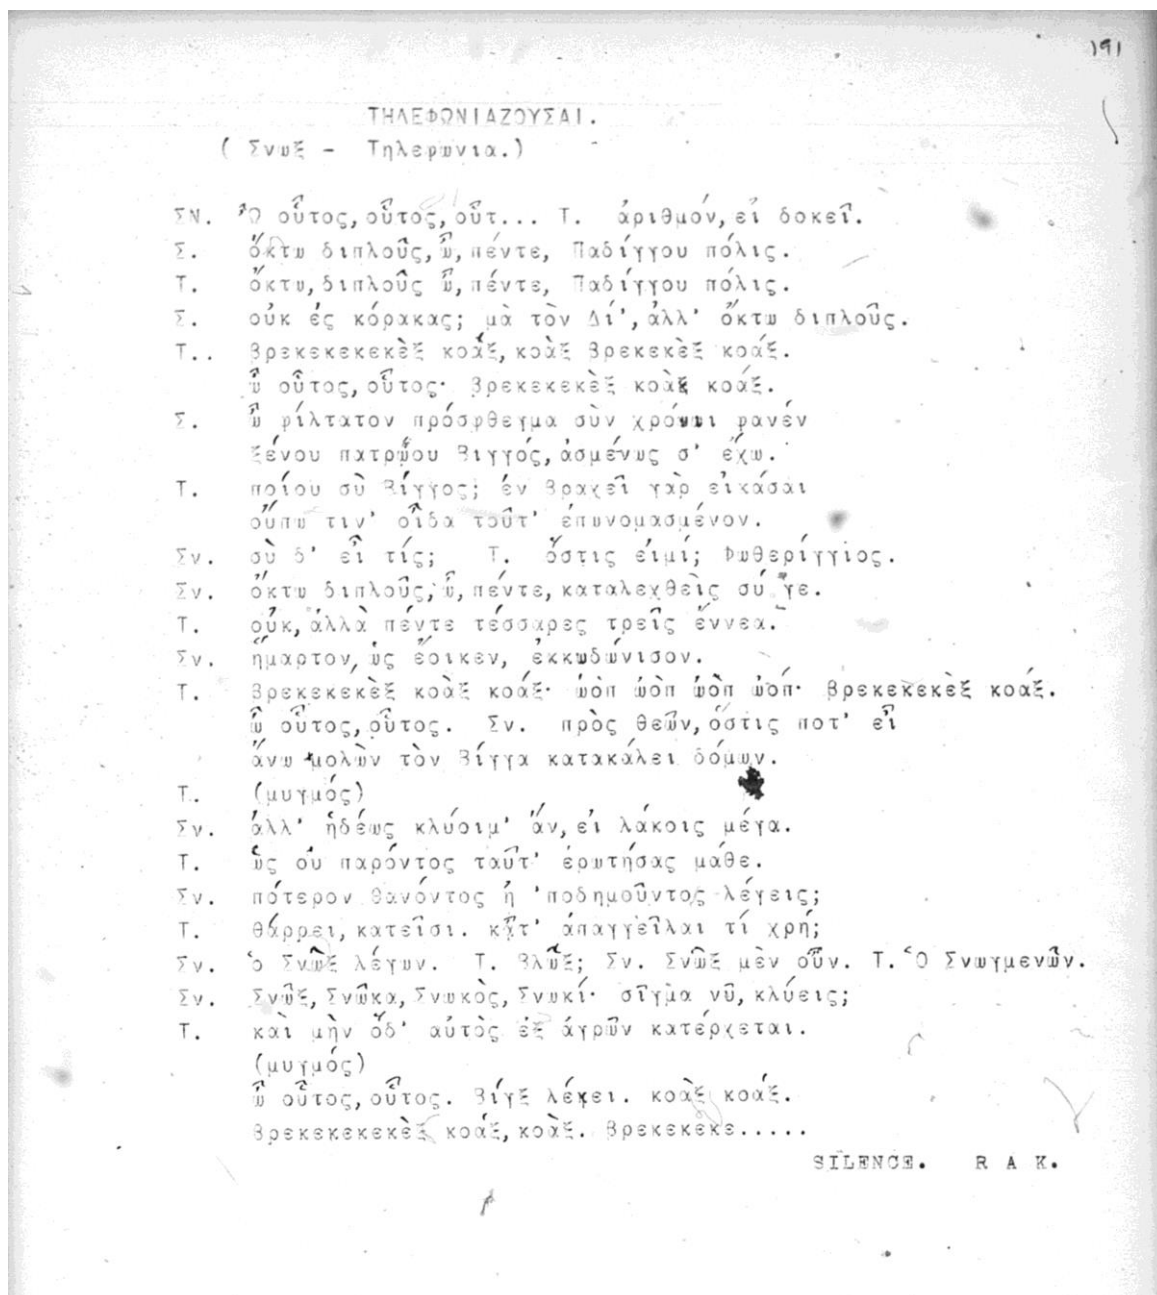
191

ΤΗΛΕΦΩΝΙΑΖΟΥΣΑΙ.
( Σνυξ - Τηλεφωνια.)

ΣΝ. Ὦ οὗτος, οὗτος, οὗτ... Τ. ἀριθμόν, εἰ δοκεῖ.
Σ. ὄκτω διπλοῦς, ὦ, πέντε, Παδίγγου πόλις.
Τ. ὄκτω, διπλοῦς ὦ, πέντε, Παδίγγου πόλις.
Σ. οὐκ ἐς κόρακας; μὰ τὸν Δί', ἀλλ' ὄκτω διπλοῦς.
Τ.. βρεκεκεκεκὲξ κοάξ, κοὰξ βρεκεκὲξ κοάξ.
ὦ οὗτος, οὗτος· βρεκεκεκὲξ κοὰξ κοάξ.
Σ. ὦ φίλτατον πρόσφθεγμα σὺν χρόνῳ φανέν
ξένου πατρῴου Βιγγός, ἀσμένως σ' ἔχω.
Τ. ποίου σὺ Βίγγος; ἐν βραχεῖ γὰρ εἰκάσαι
οὔπω τιν' οἶδα τοῦτ' ἐπωνομασμένον.
Σν. σὺ δ' εἶ τίς; Τ. ὅστις εἰμί; Φωθερίγγιος.
Σν. ὄκτω διπλοῦς, ὦ, πέντε, καταλεχθεὶς σύ γε.
Τ. οὐκ, ἀλλὰ πέντε τέσσαρες τρεῖς ἔννεα.
Σν. ἥμαρτον, ὡς ἔοικεν, ἐκκωδώνισον.
Τ. βρεκεκεκὲξ κοὰξ κοάξ· ὢοπ ὢοπ ὢοπ ὢοπ· βρεκεκεκὲξ κοάξ.
ὦ οὗτος, οὗτος. Σν. πρὸς θεῶν, ὅστις ποτ' εἶ
ἄνω μολὼν τὸν Βίγγα κατακάλει δόμων.
Τ. (μυγμός)
Σν. ἀλλ' ἡδέως κλύοιμ' ἄν, εἰ λάκοις μέγα.
Τ. ὡς οὐ παρόντος ταῦτ' ἐρωτήσας μάθε.
Σν. πότερον θανόντος ἢ 'ποδημοῦντος λέγεις;
Τ. θάρρει, κατεῖσι. κᾆτ' ἀπαγγεῖλαι τί χρή;
Σν. ὁ Σνῶξ λέγων. Τ. Βλῶξ; Σν. Σνῶξ μὲν οὖν. Τ. Ὁ Σνωγμενῶν.
Σν. Σνῶξ, Σνῶκα, Σνωκός, Σνωκί· σῖγμα νῦ, κλύεις;
Τ. καὶ μὴν ὅδ' αὐτὸς ἐξ ἀγρῶν κατέρχεται.
(μυγμός)
ὦ οὗτος, οὗτος. Βίγξ λέγει. κοὰξ κοάξ.
βρεκεκεκεκὲξ κοάξ, κοάξ. βρεκεκεκε.....
SILENCE. R A K.